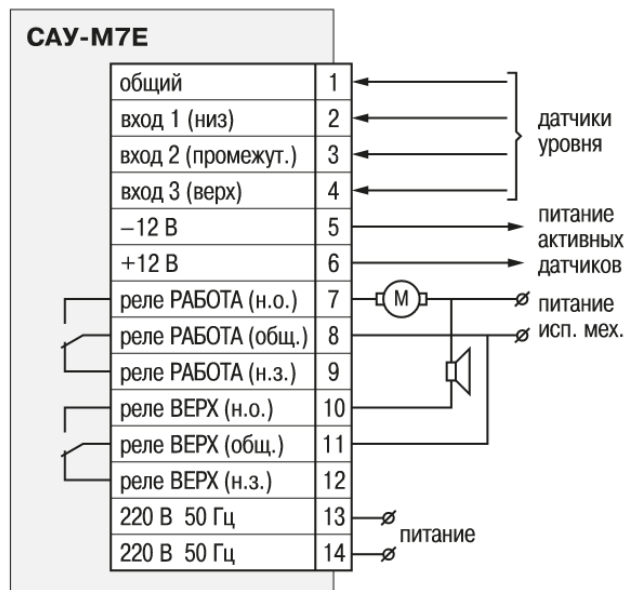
САУ-М7Е

| | |
|---|---|
| общий | 1 |
| вход 1 (низ) | 2 |
| вход 2 (промежут.) | 3 |
| вход 3 (верх) | 4 |
| –12 В | 5 |
| +12 В | 6 |
| реле РАБОТА (н.о.) | 7 |
| реле РАБОТА (общ.) | 8 |
| реле РАБОТА (н.з.) | 9 |
| реле ВЕРХ (н.о.) | 10 |
| реле ВЕРХ (общ.) | 11 |
| реле ВЕРХ (н.з.) | 12 |
| 220 В 50 Гц | 13 |
| 220 В 50 Гц | 14 |

датчики уровня

питание активных датчиков

M

питание исп. мех.

питание